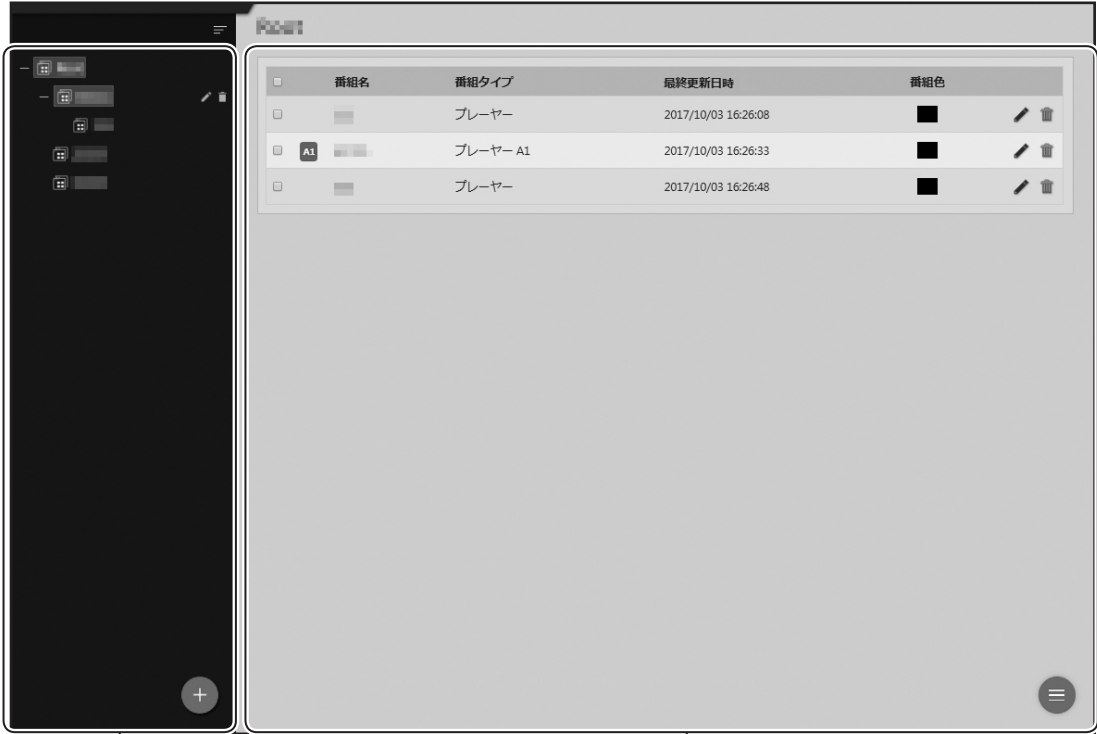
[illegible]

| | | 番組名 | 番組タイプ | 最終更新日時 | 番組色 | |
|---|---|---|---|---|---|---|
| | | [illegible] | プレーヤー | 2017/10/03 16:26:08 | | |
| | A1 | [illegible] | プレーヤー A1 | 2017/10/03 16:26:33 | | |
| | | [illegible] | プレーヤー | 2017/10/03 16:26:48 | | |

+